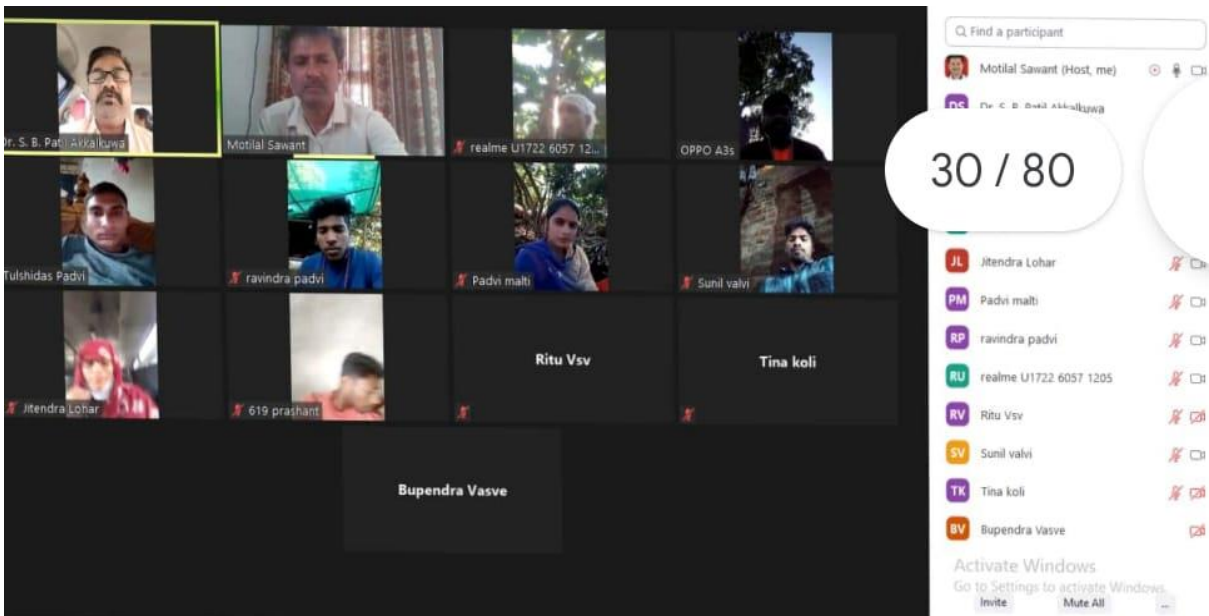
Dr. S. B. Patil Akkalkuwa
Motilal Sawant
realme U1722 6057 12...
OPPO A3s
Tulshidas Padvi
ravindra padvi
Padvi malti
Sunil valvi
Jitendra Lohar
619 prashant
Ritu Vsv
Tina koli
Bupendra Vasve

Find a participant
MS Motilal Sawant (Host, me)
DS Dr. S. B. Patil Akkalkuwa
30 / 80
JL Jitendra Lohar
PM Padvi malti
RP ravindra padvi
RU realme U1722 6057 1205
RV Ritu Vsv
SV Sunil valvi
TK Tina koli
BV Bupendra Vasve
Activate Windows
Go to Settings to activate Windows.
Invite
Mute All
...